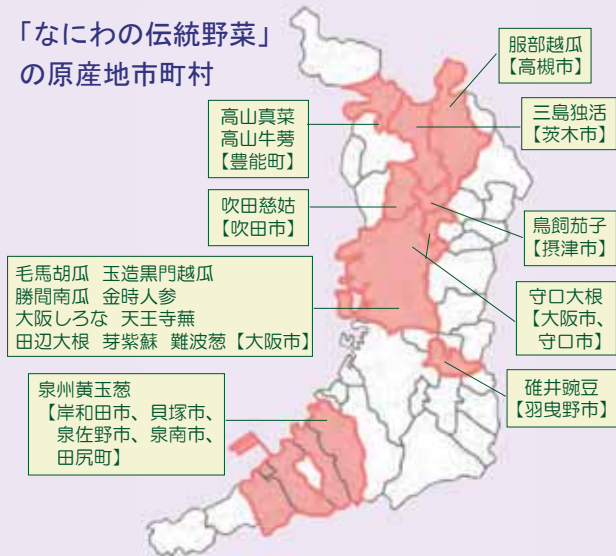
「なにわの伝統野菜」
の原産地市町村

服部越瓜
【高槻市】

高山真菜
高山牛蒡
【豊能町】

三島独活
【茨木市】

吹田慈姑
【吹田市】

鳥飼茄子
【摂津市】

毛馬胡瓜　玉造黒門越瓜
勝間南瓜　金時人参
大阪しろな　天王寺蕪
田辺大根　芽紫蘇　難波葱【大阪市】

守口大根
【大阪市、
守口市】

泉州黄玉葱
【岸和田市、貝塚市、
泉佐野市、泉南市、
田尻町】

碓井豌豆
【羽曳野市】